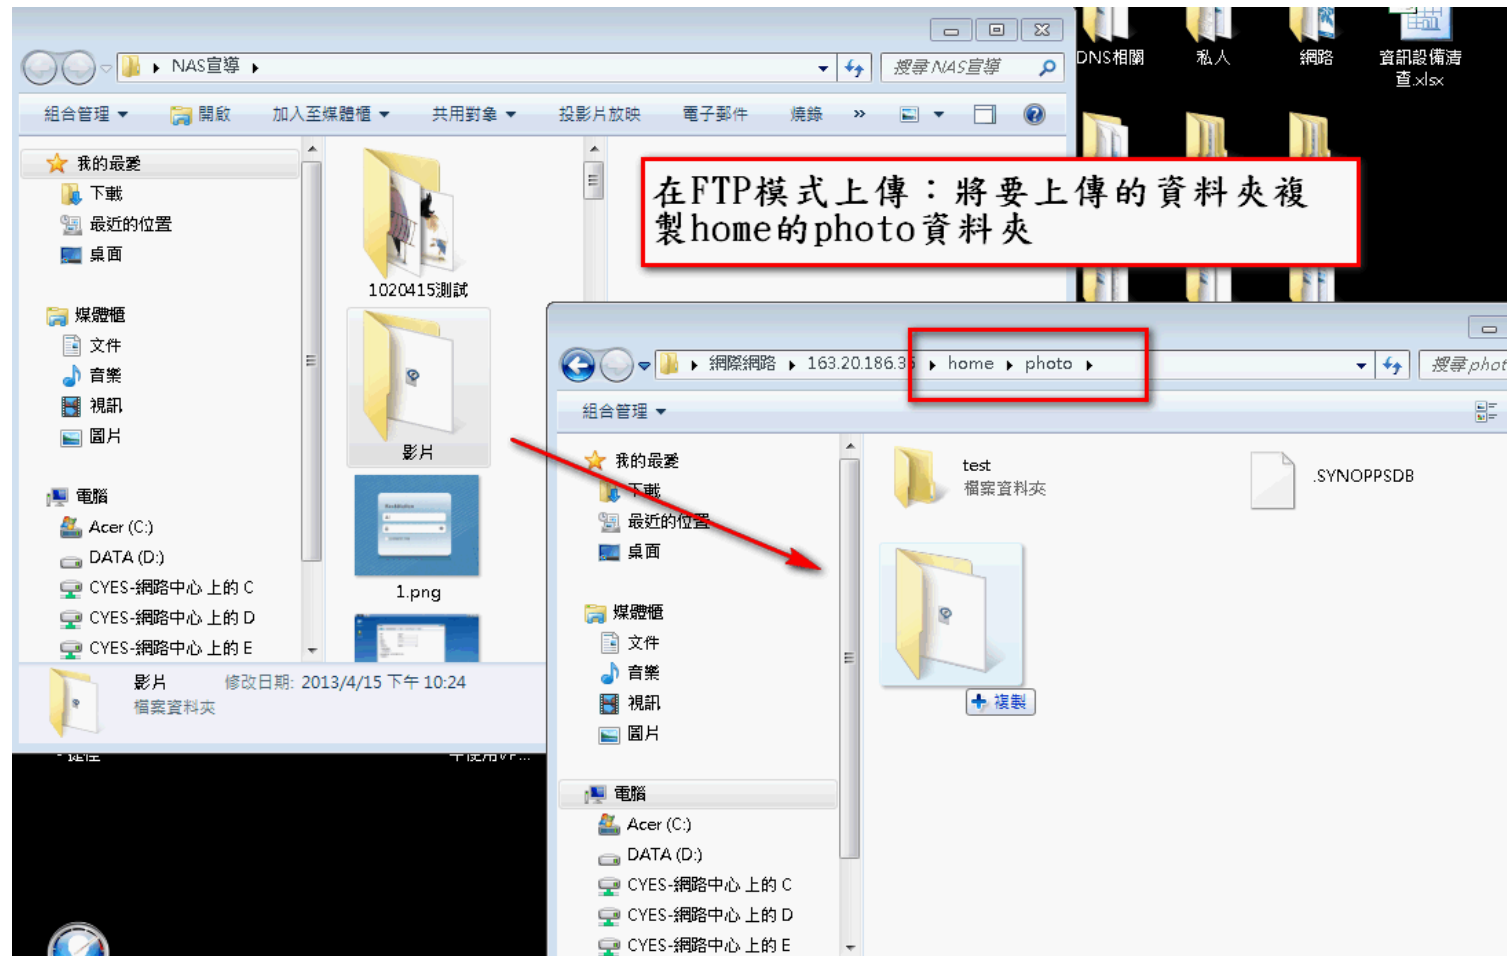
NAS宣導
搜尋 NAS宣導
組合管理 開啟 加入至媒體櫃 共用對象 投影片放映 電子郵件 燒錄 »

我的最愛
下載
最近的位置
桌面

媒體櫃
文件
音樂
視訊
圖片

電腦
Acer (C:)
DATA (D:)
CYES-網路中心 上的 C
CYES-網路中心 上的 D
CYES-網路中心 上的 E

1020415測試
影片
1.png

影片 修改日期: 2013/4/15 下午 10:24
檔案資料夾

DNS相關 私人 網路 資訊設備清查.xlsx

在FTP模式上傳：將要上傳的資料夾複製home的photo資料夾

網際網路 ▸ 163.20.186.3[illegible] ▸ home ▸ photo ▸
搜尋 phot
組合管理

我的最愛
下載
最近的位置
桌面

媒體櫃
文件
音樂
視訊
圖片

電腦
Acer (C:)
DATA (D:)
CYES-網路中心 上的 C
CYES-網路中心 上的 D
CYES-網路中心 上的 E

test
檔案資料夾
.SYNOPPSDB
+ 複製